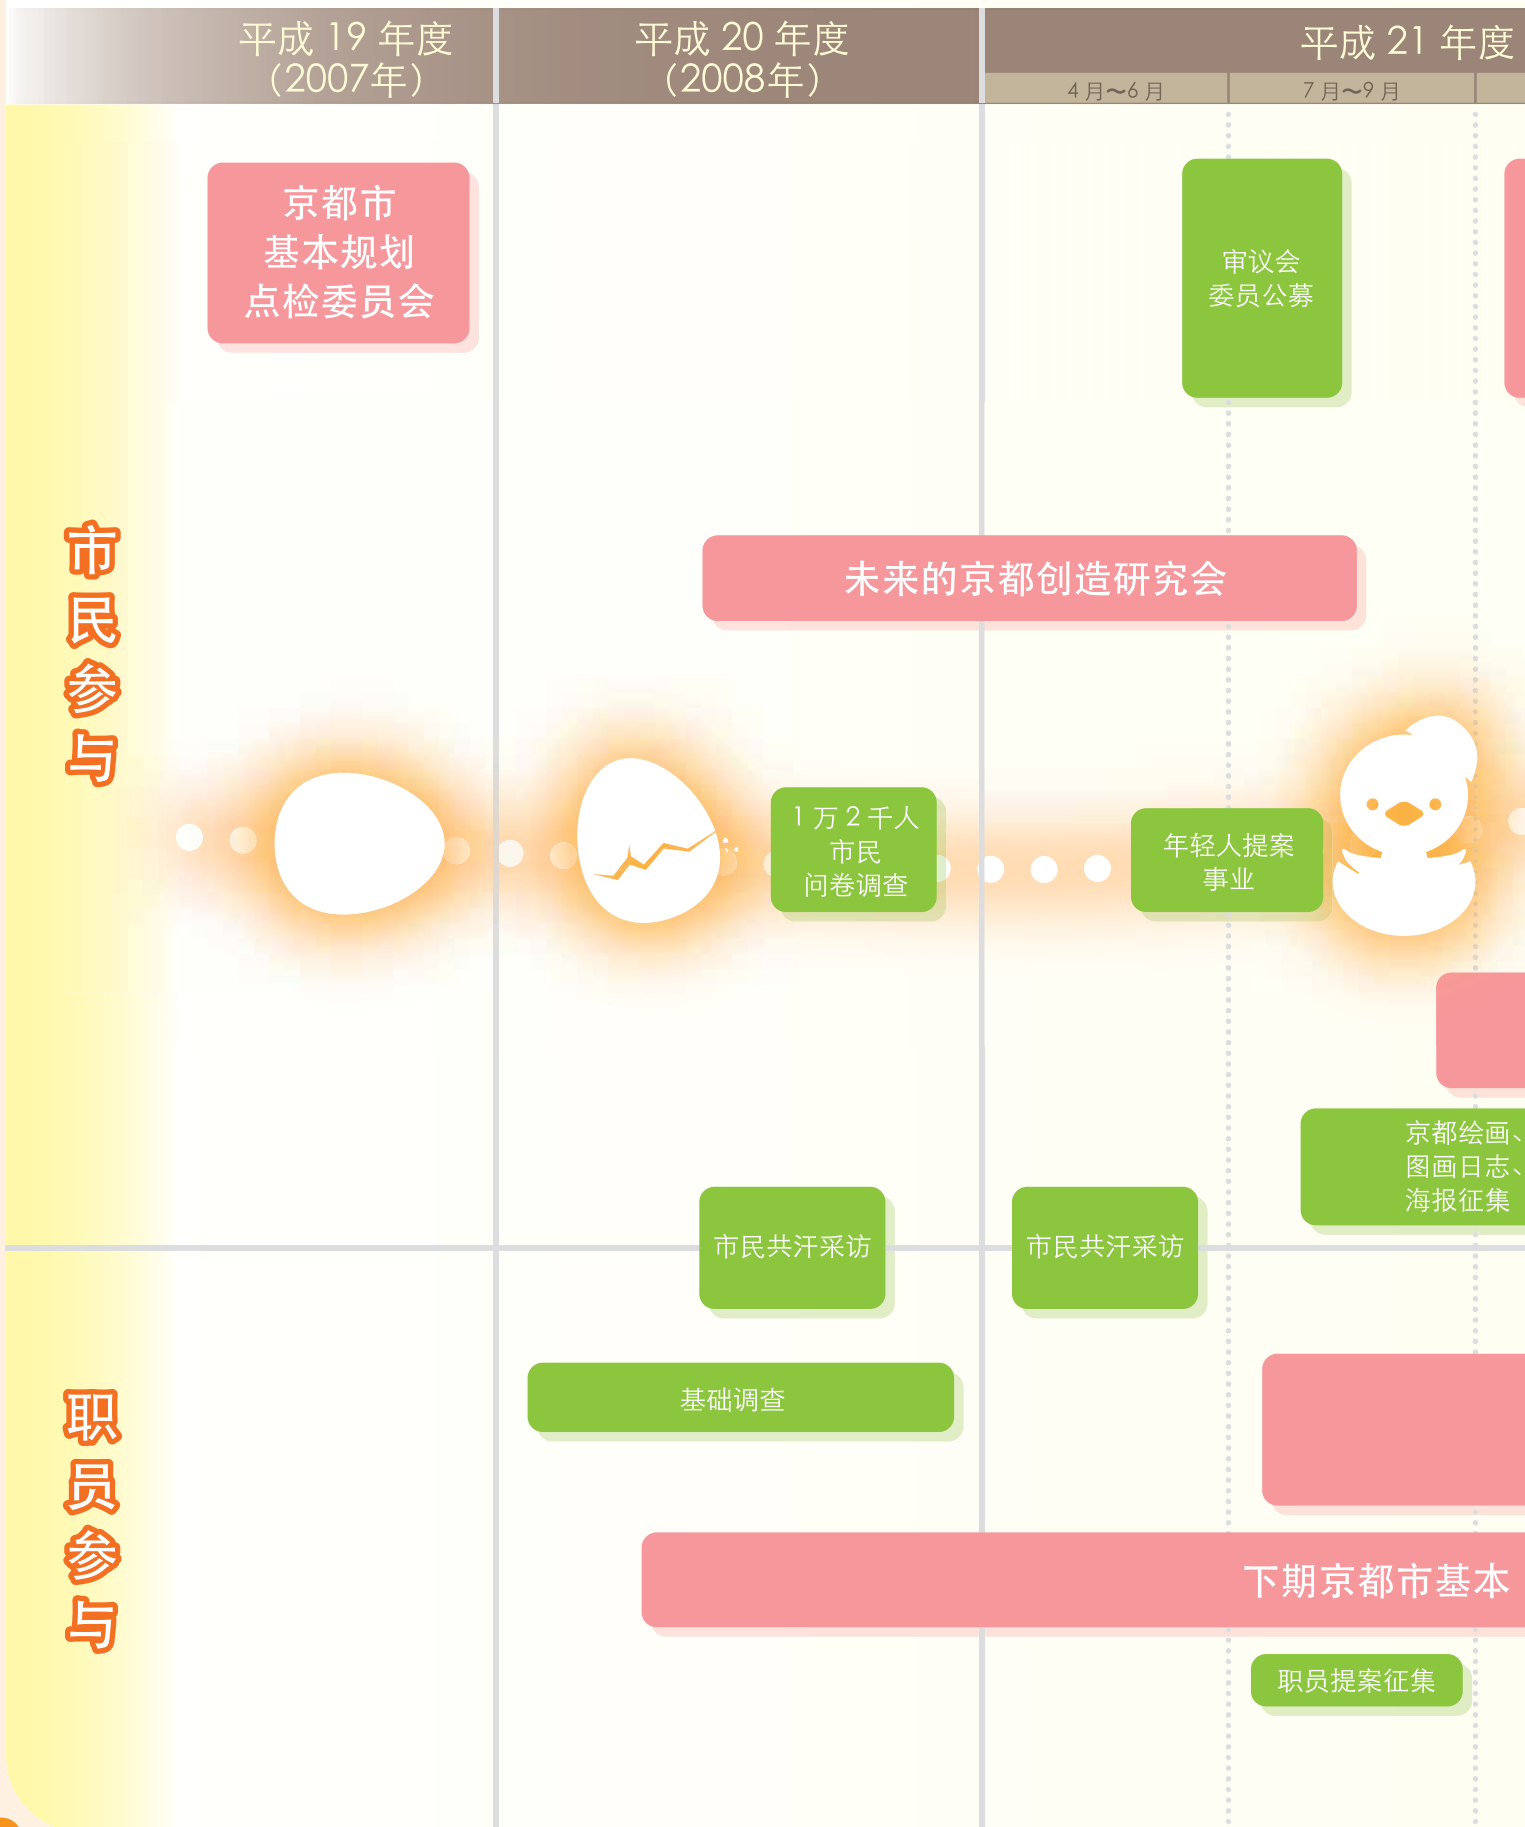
平成 19 年度
(2007年)

平成 20 年度
(2008年)

平成 21 年度

4 月~6 月

7 月~9 月

市民参与

京都市
基本规划
点检委员会

审议会
委员公募

未来的京都创造研究会

1 万 2 千人
市民
问卷调查

年轻人提案
事业

京都绘画、
图画日志、
海报征集

市民共汗采访

市民共汗采访

职员参与

基础调查

下期京都市基本

职员提案征集